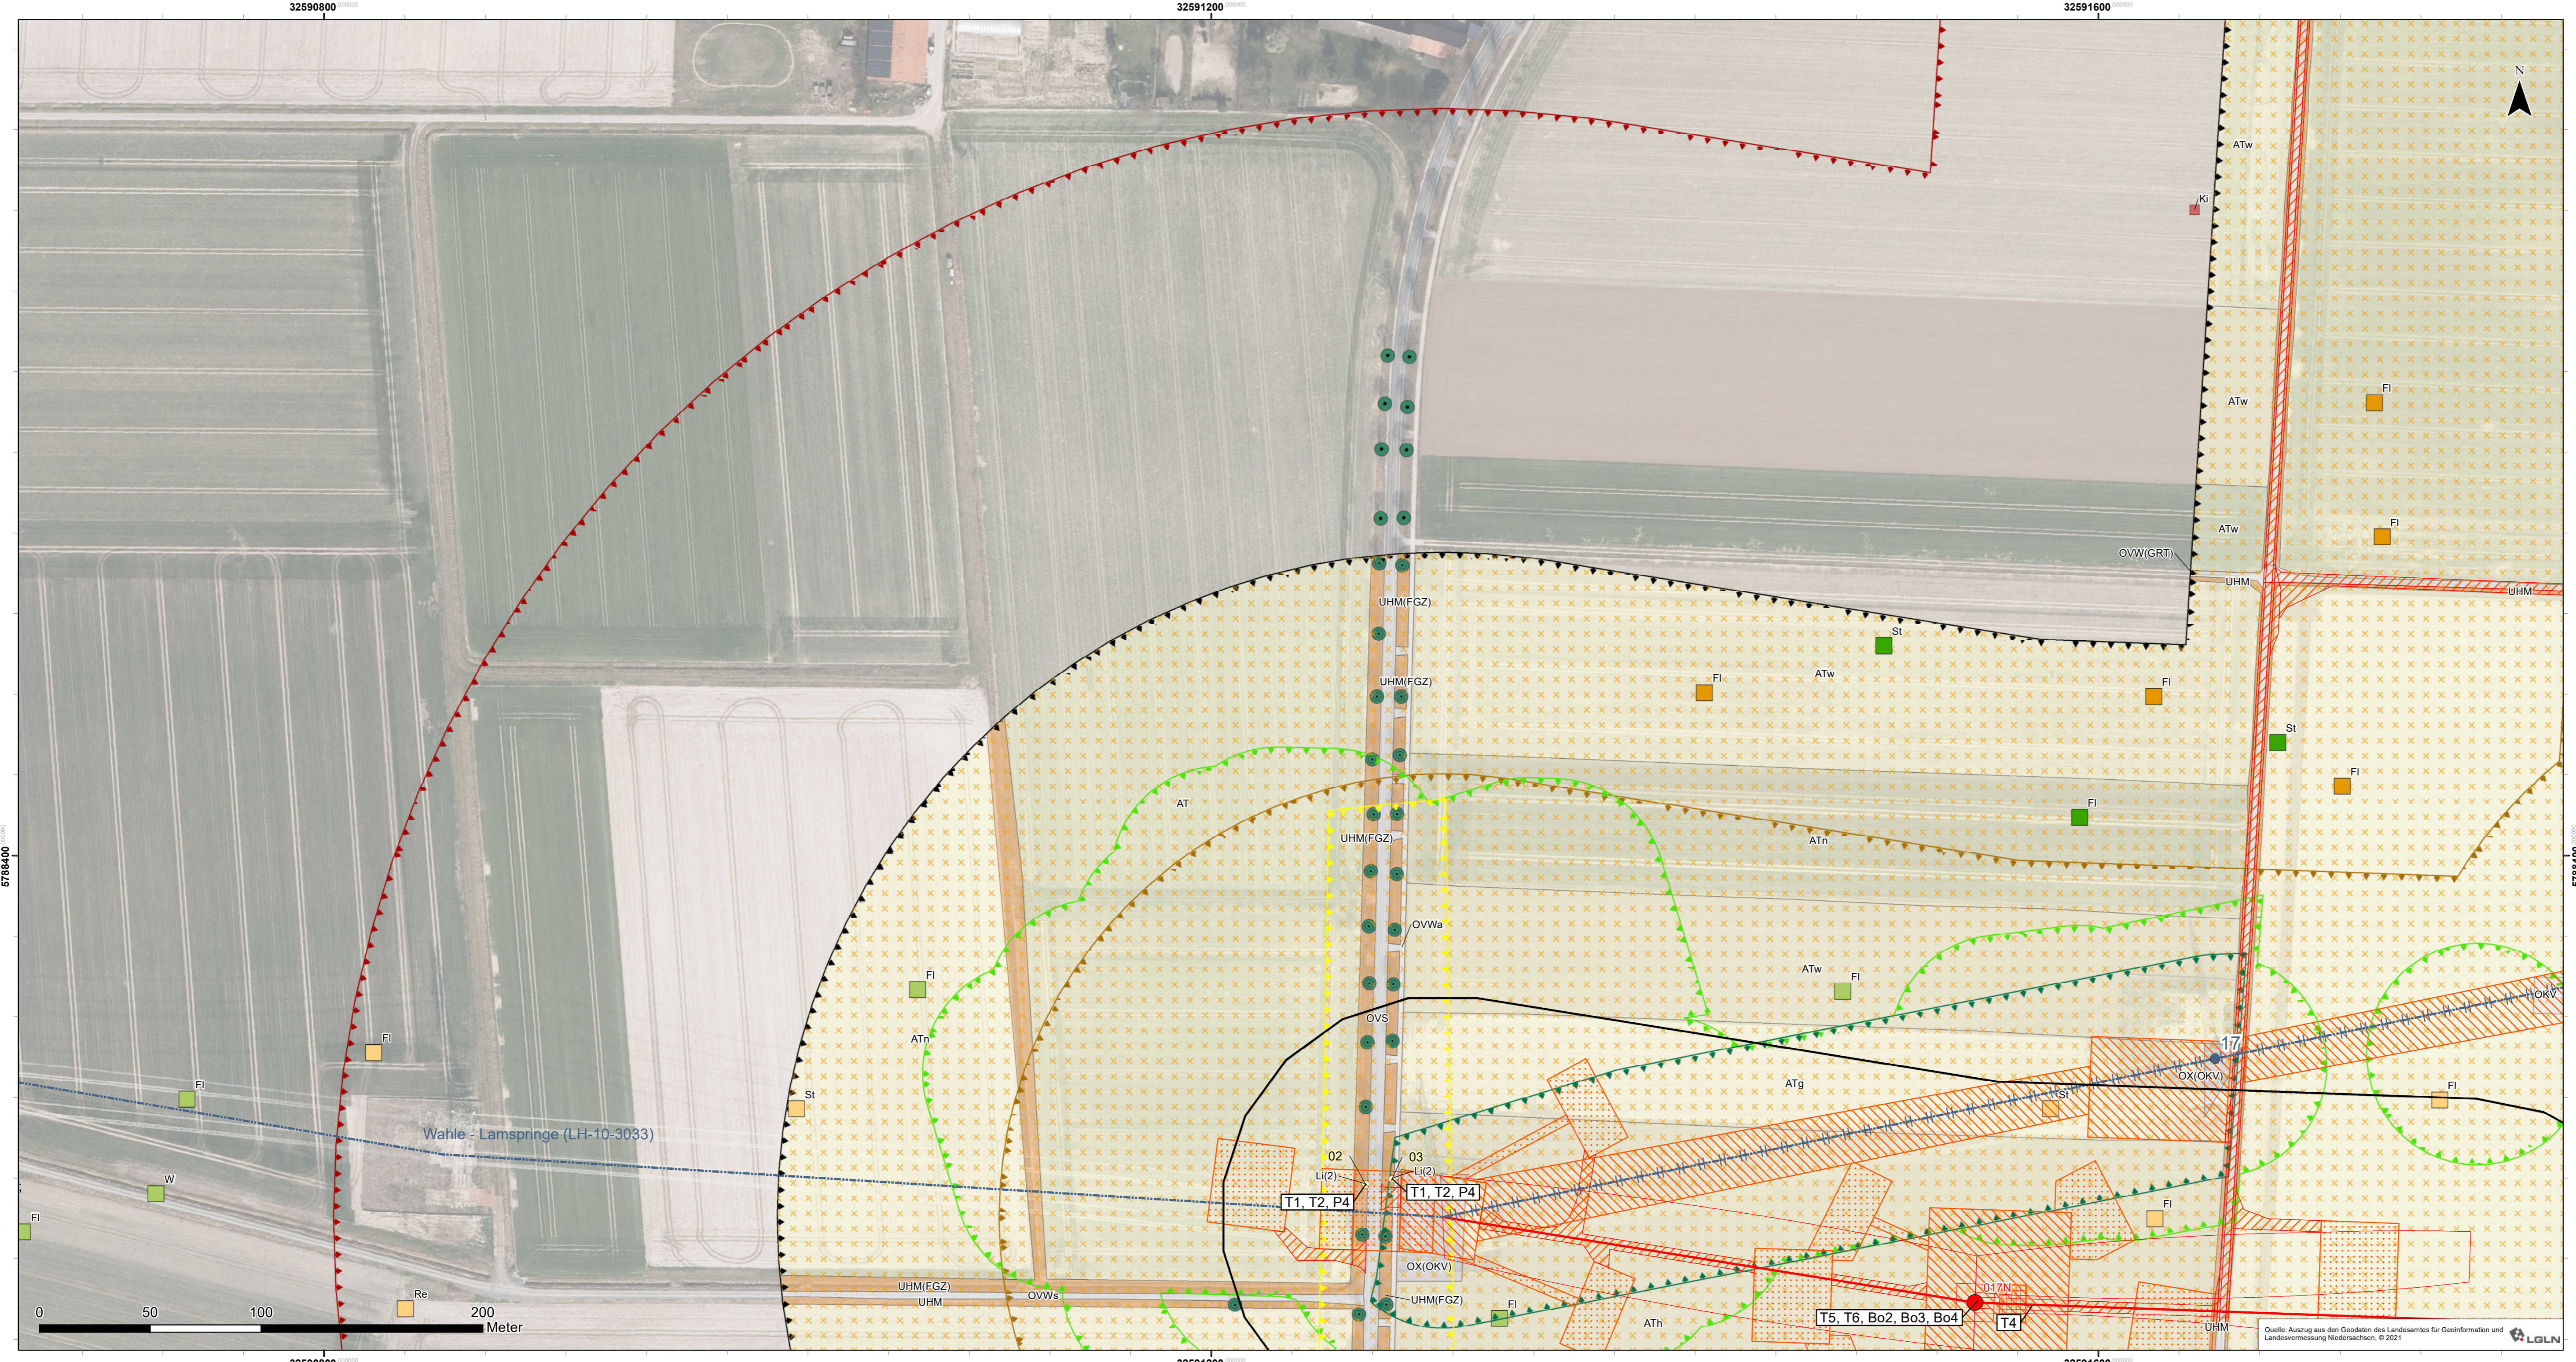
32590800
32591200
32591600
N
ATw
Ki
ATw
Fl
ATw
Fl
OVW(GRT)
UHM
UHM
UHM(FGZ)
St
ATw
Fl
Fl
UHM(FGZ)
St
Fl
AT
Fl
UHM(FGZ)
ATn
5788400
OVWa
ATw
Fl
Fl
ATn
OVS
17
OX(OKV)
OX(OKV)
Fl
Fl
St
ATg
St
Wahle - Lamspringe (LH-10-3033)
W
02
03
Li(2)
Li(2)
T1, T2, P4
T1, T2, P4
Fl
Fl
OX(OKV)
UHM(FGZ)
UHM
OVWs
UHM(FGZ)
Re
Fl
17N
T5, T6, Bo2, Bo3, Bo4
T4
ATh
UHM
0
50
100
200
Meter
Quelle: Auszug aus den Geodaten des Landesamtes für Geoinformation und Landesvermessung Niedersachsen, © 2021
LGLN